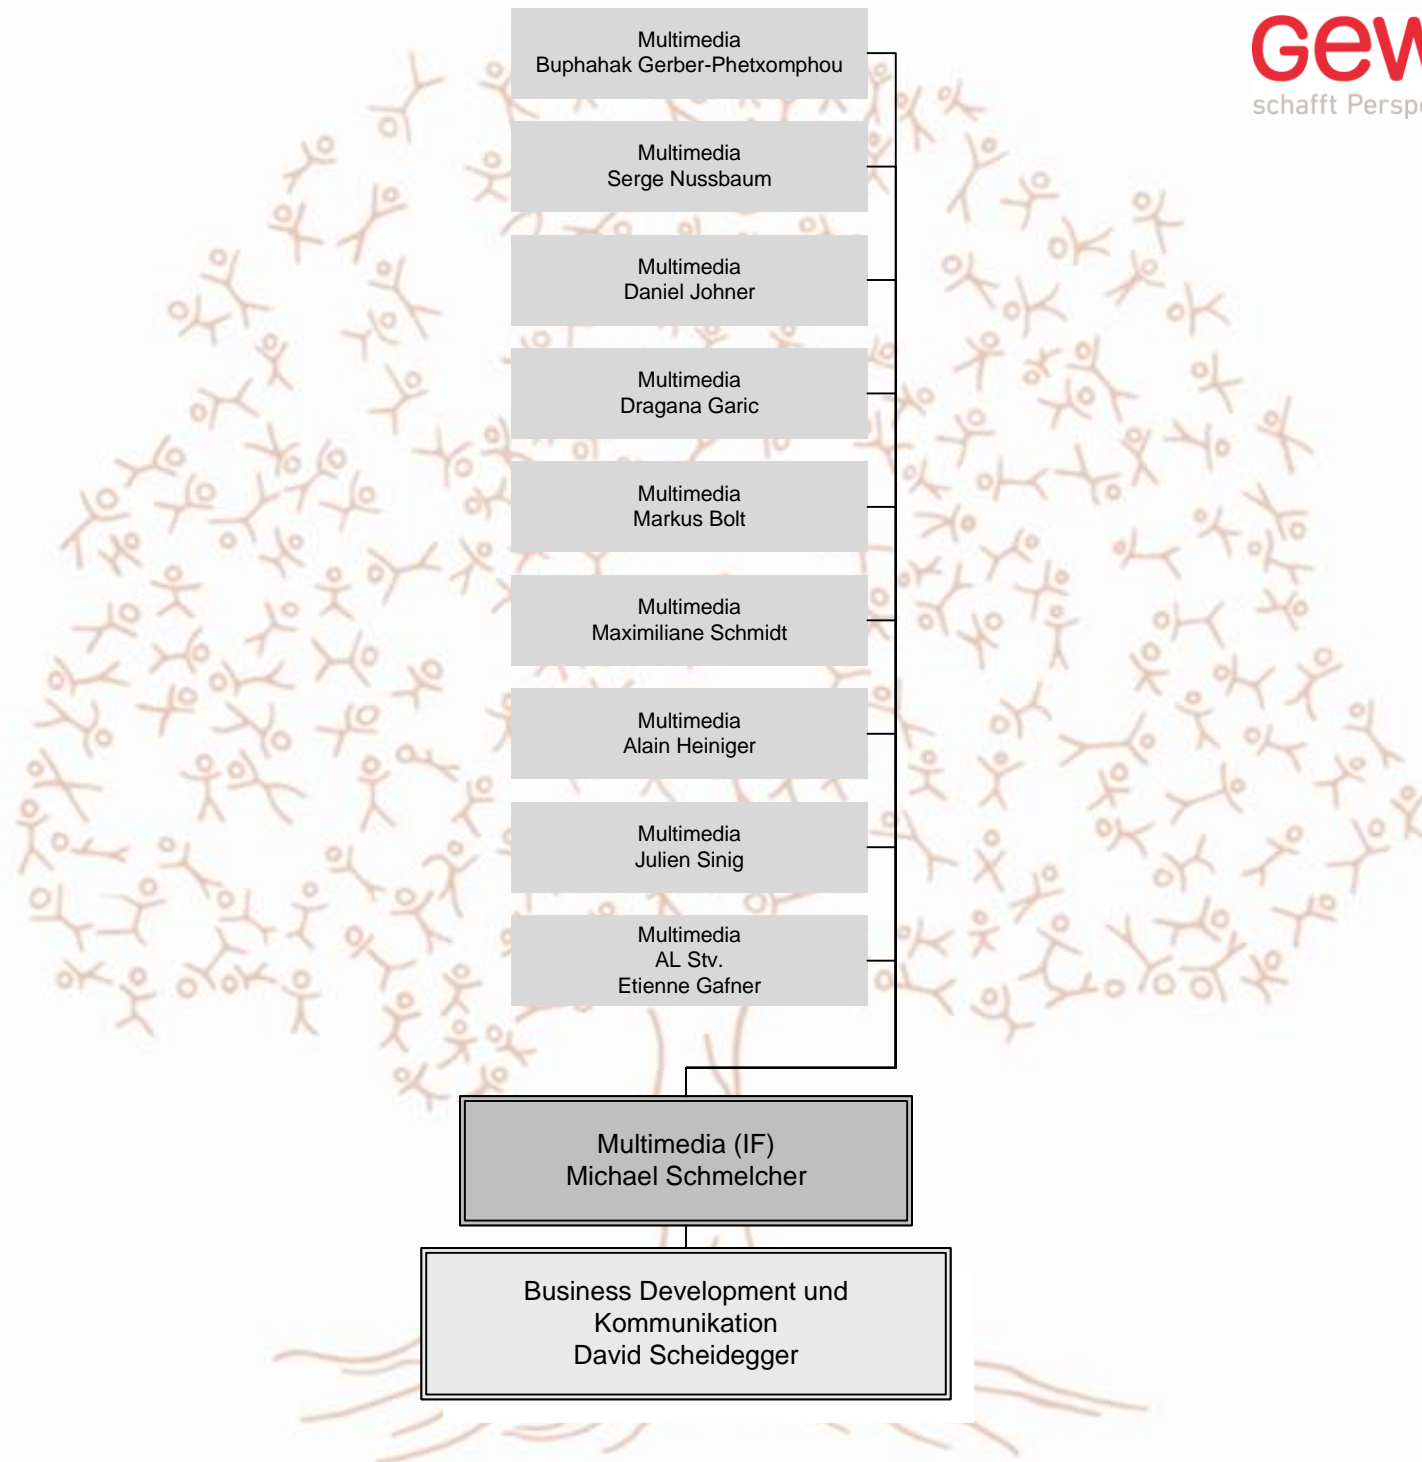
Gew
schafft Persp

Multimedia
Buphahak Gerber-Phetxomphou

Multimedia
Serge Nussbaum

Multimedia
Daniel Johner

Multimedia
Dragana Garic

Multimedia
Markus Bolt

Multimedia
Maximiliane Schmidt

Multimedia
Alain Heiniger

Multimedia
Julien Sinig

Multimedia
AL Stv.
Etienne Gafner

Multimedia (IF)
Michael Schmelcher

Business Development und
Kommunikation
David Scheidegger